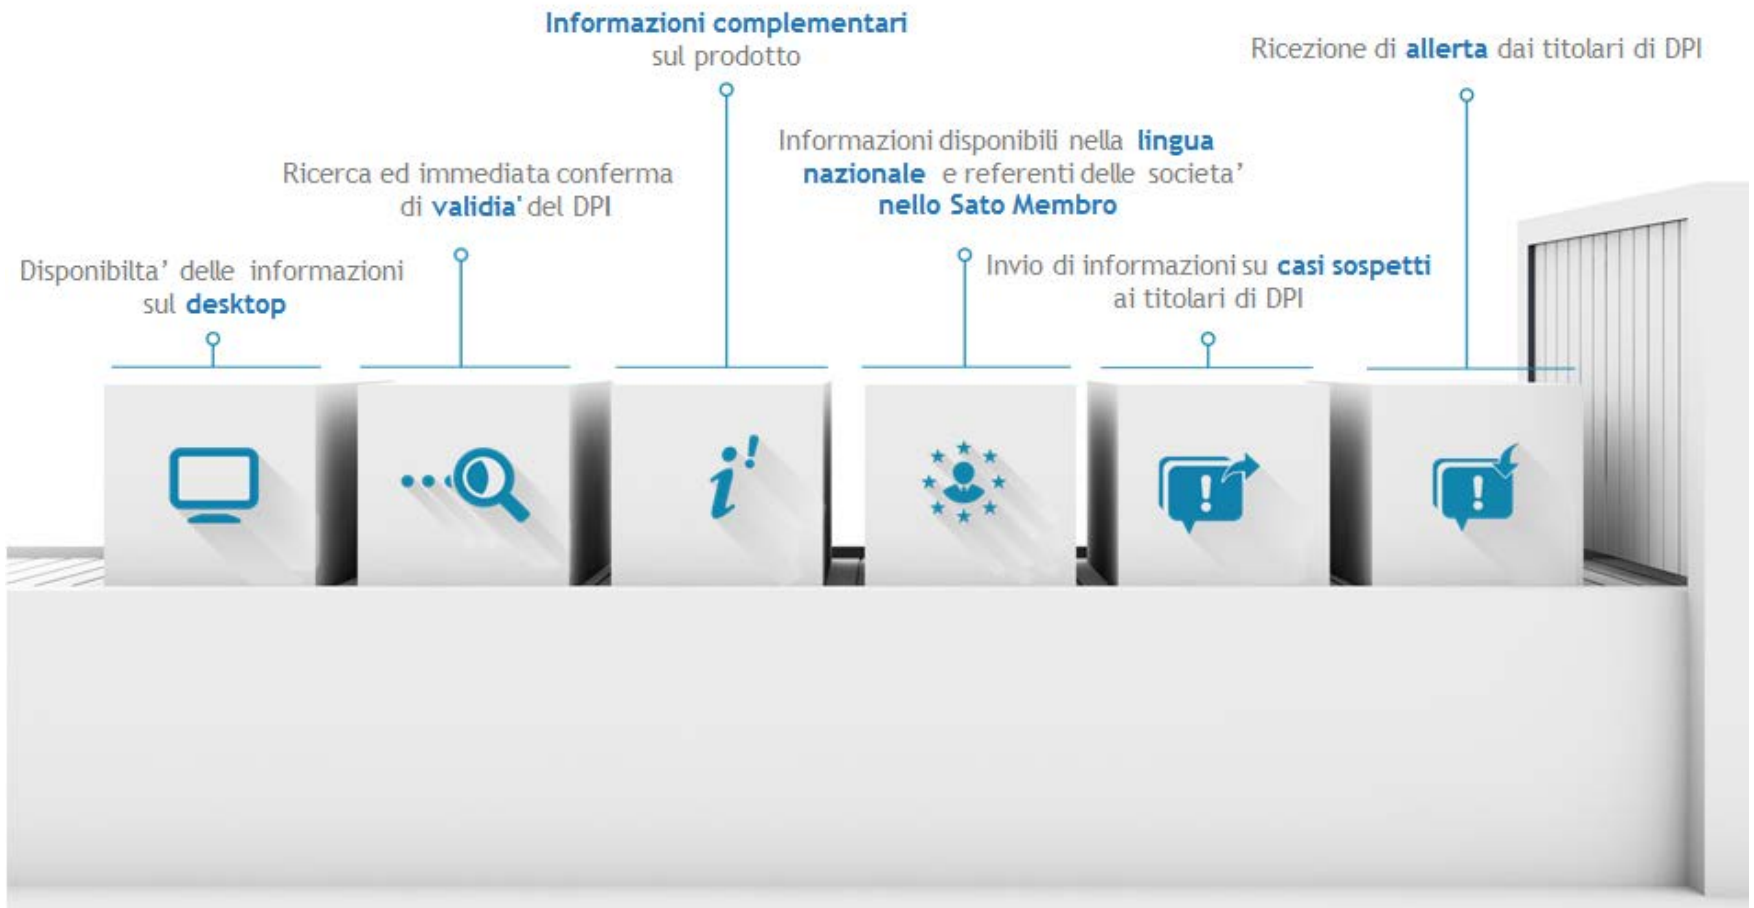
Informazioni complementari sul prodotto

Ricezione di allerta dai titolari di DPI

Informazioni disponibili nella lingua nazionale e referenti delle societa' nello Sato Membro

Ricerca ed immediata conferma di validia' del DPI

Disponibilta' delle informazioni sul desktop

Invio di informazioni su casi sospetti ai titolari di DPI

$i^!$